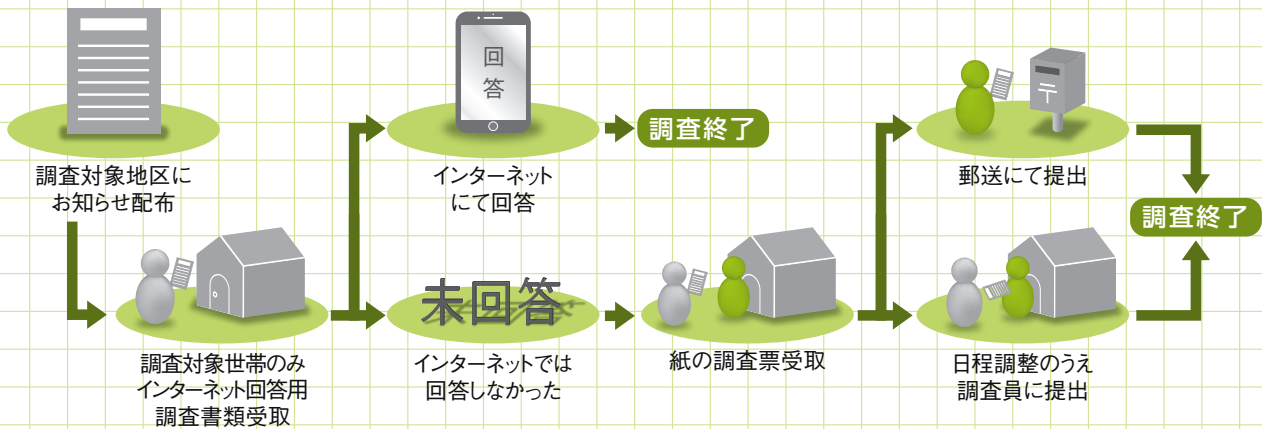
調査対象地区に
お知らせ配布

回
答

インターネット
にて回答

調査終了

〒

郵送にて提出

調査終了

調査対象世帯のみ
インターネット回答用
調査書類受取

未回答

インターネットでは
回答しなかった

紙の調査票受取

日程調整のうえ
調査員に提出